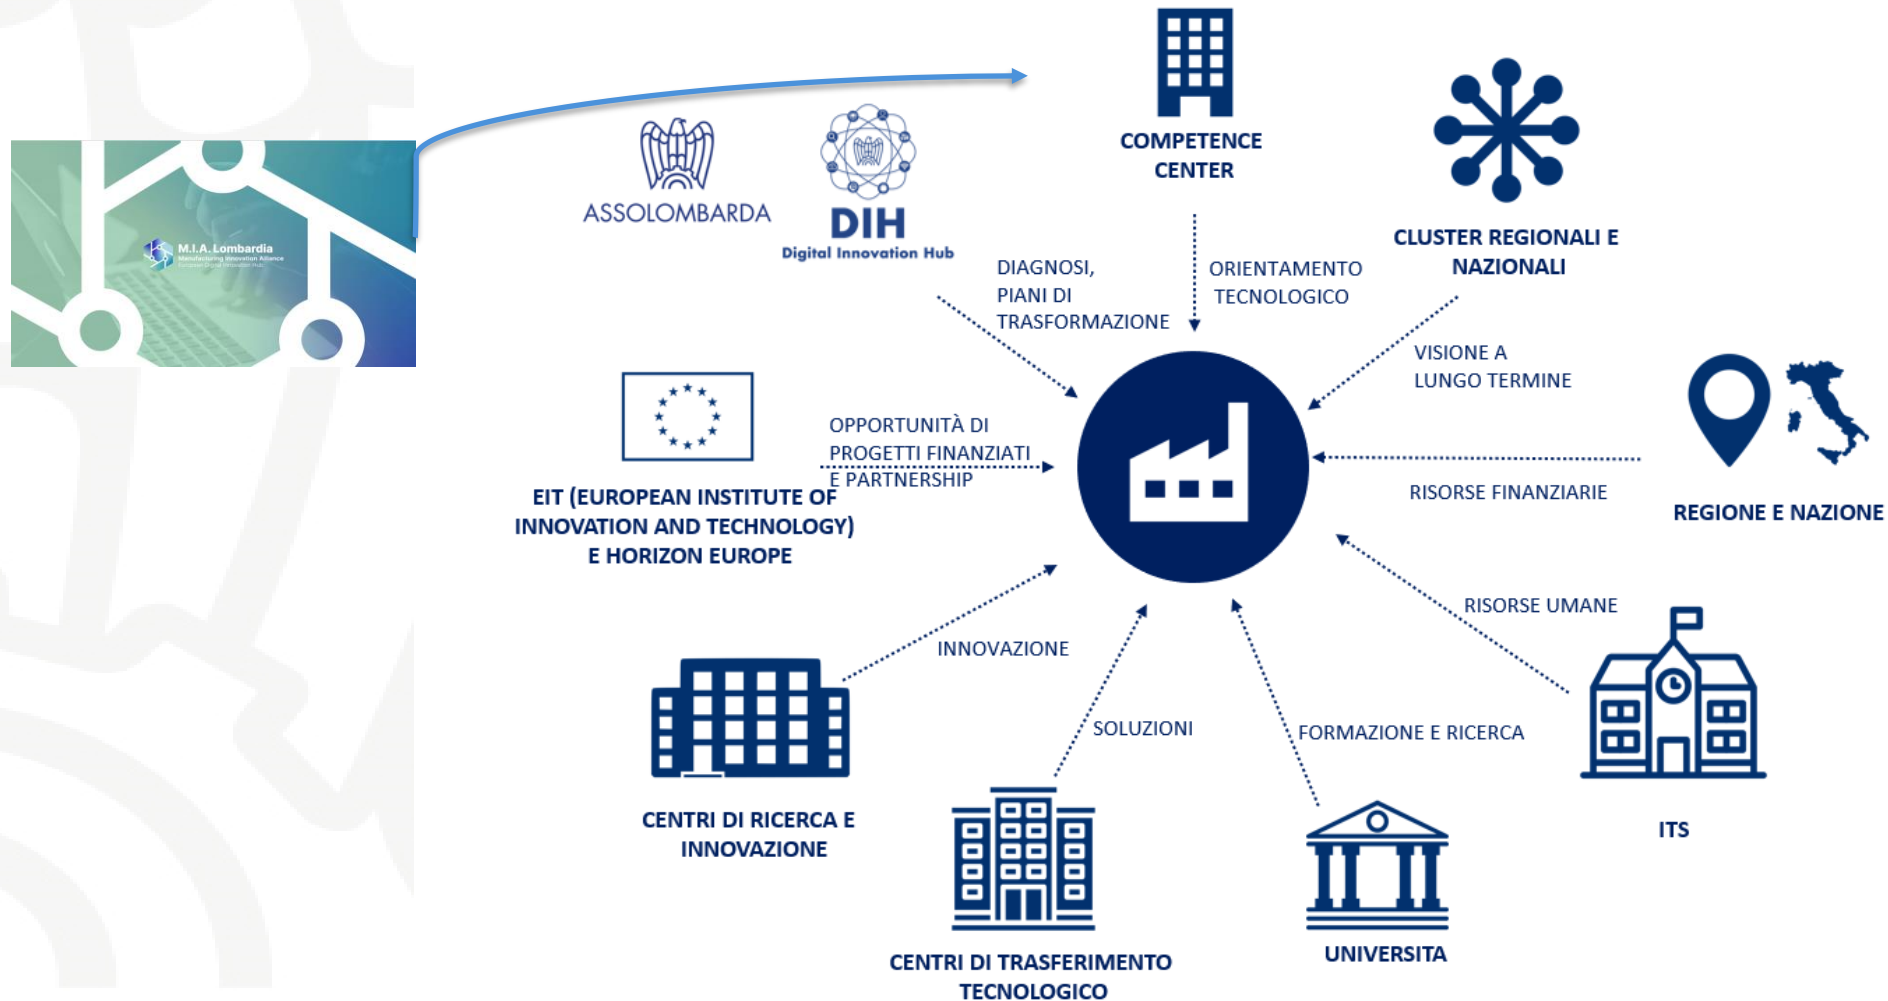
M.I.A. Lombardia
Manufacturing Innovation Alliance
European Digital Innovation Hub

ASSOLOMBARDA

DIH
Digital Innovation Hub

COMPETENCE CENTER

CLUSTER REGIONALI E NAZIONALI

DIAGNOSI, PIANI DI TRASFORMAZIONE

ORIENTAMENTO TECNOLOGICO

VISIONE A LUNGO TERMINE

OPPORTUNITÀ DI PROGETTI FINANZIATI E PARTNERSHIP

EIT (EUROPEAN INSTITUTE OF INNOVATION AND TECHNOLOGY) E HORIZON EUROPE

RISORSE FINANZIARIE

REGIONE E NAZIONE

RISORSE UMANE

INNOVAZIONE

SOLUZIONI

FORMAZIONE E RICERCA

CENTRI DI RICERCA E INNOVAZIONE

ITS

CENTRI DI TRASFERIMENTO TECNOLOGICO

UNIVERSITA